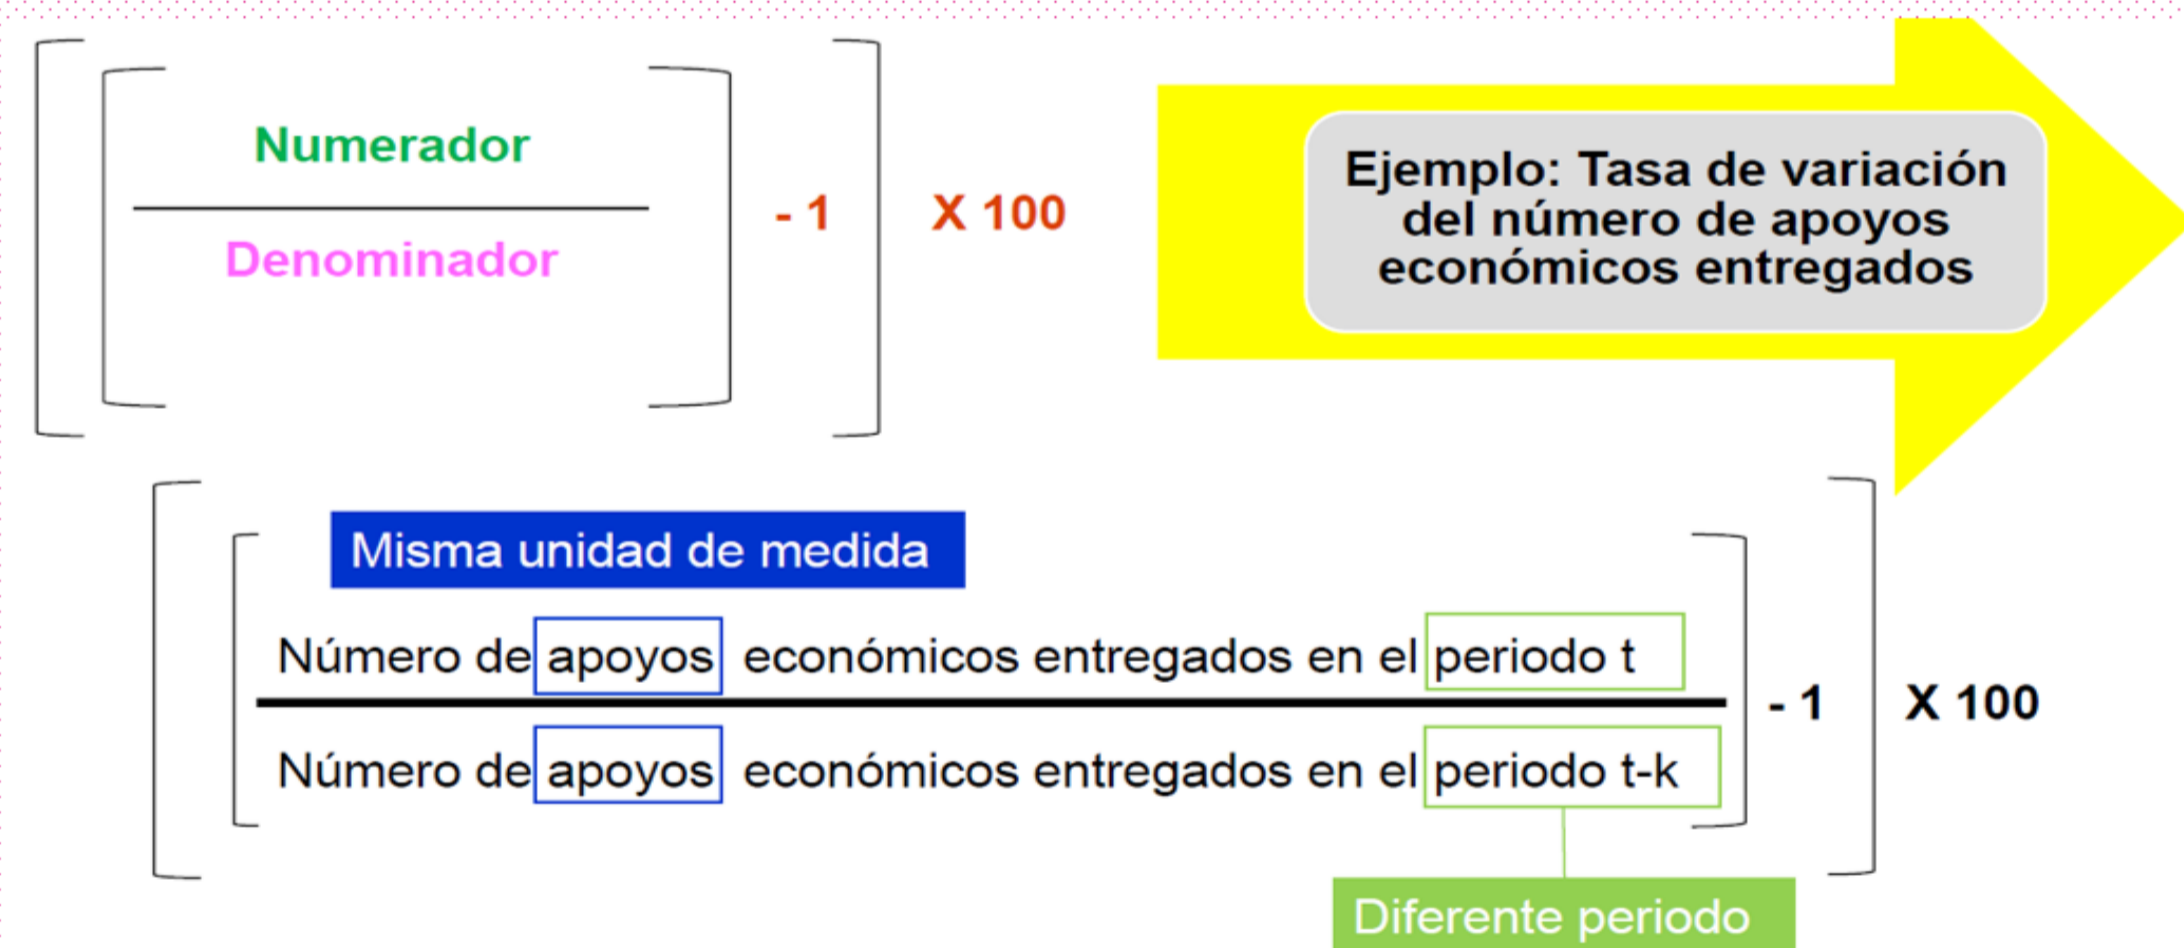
Numerador

Denominador

- 1

X 100

Ejemplo: Tasa de variación del número de apoyos económicos entregados

Misma unidad de medida

Número de apoyos económicos entregados en el periodo t

Número de apoyos económicos entregados en el periodo t-k

- 1

X 100

Diferente periodo